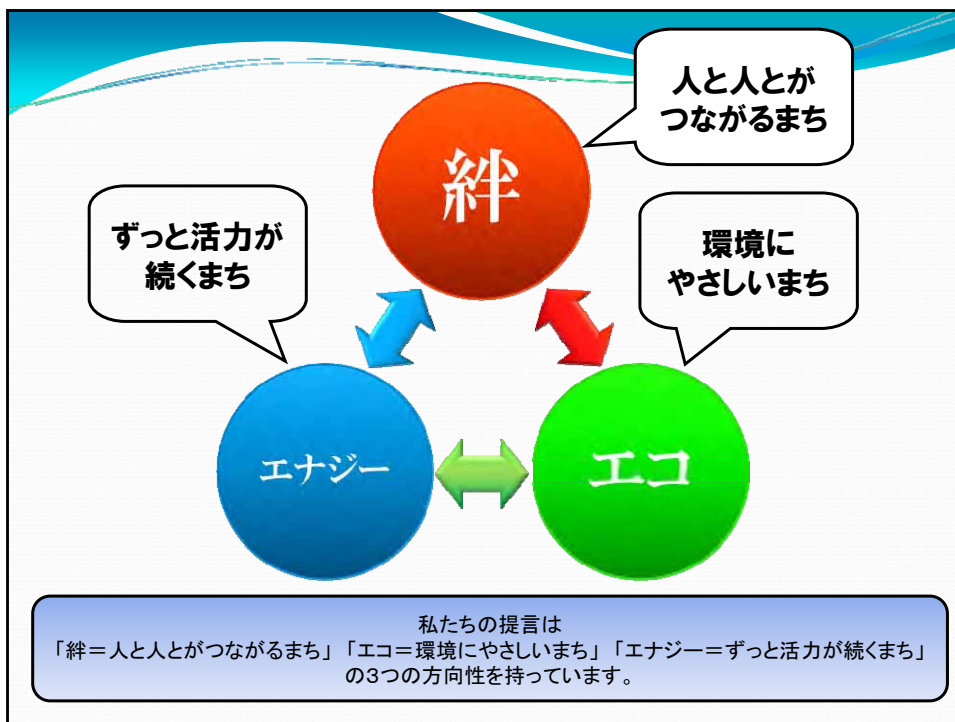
人と人とが
つながるまち

絆

ずっと活力が
続くまち

環境に
やさしいまち

エナジー

エコ

私たちの提言は
「絆＝人と人とがつながるまち」「エコ＝環境にやさしいまち」「エナジー＝ずっと活力が続くまち」
の3つの方向性を持っています。